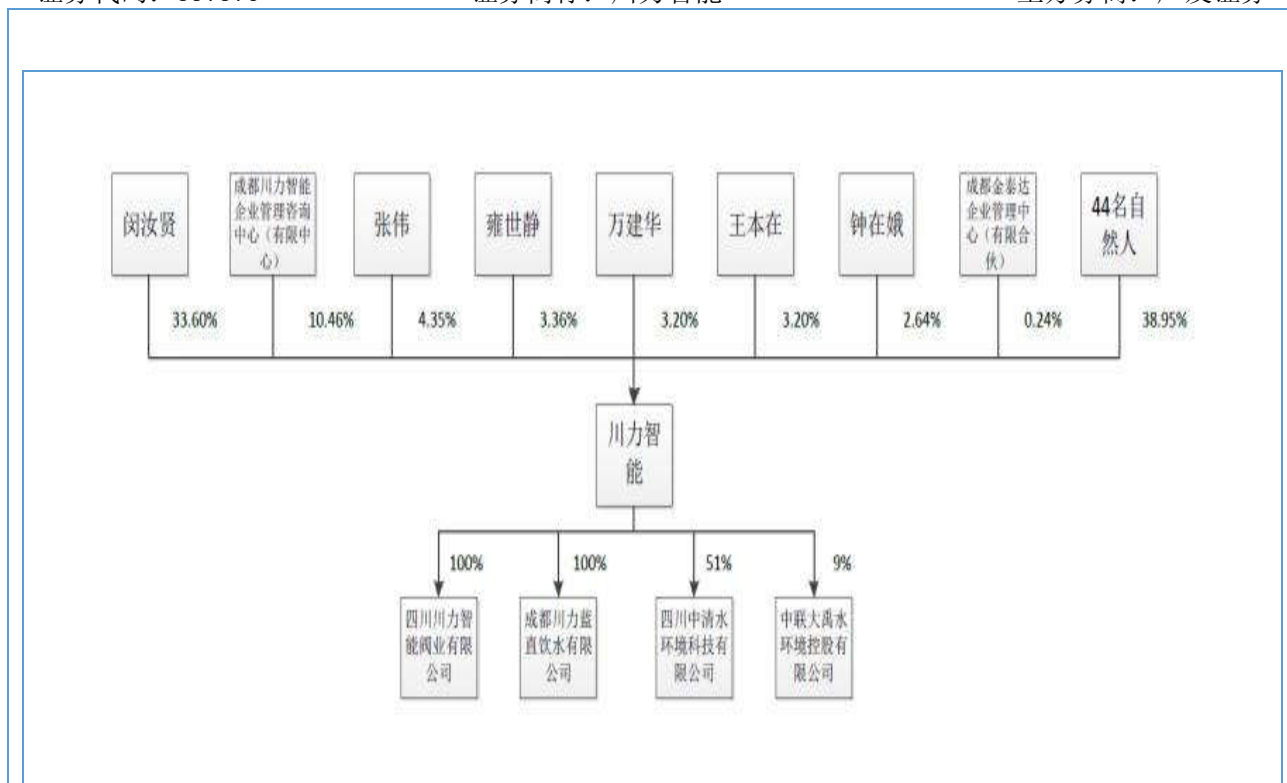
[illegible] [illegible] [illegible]

闵汝贤

成都川力智能企业管理咨询中心（有限中心）

张伟

雍世静

万建华

王本在

钟在娥

成都金泰达企业管理中心（有限合伙）

44名自然人

33.60%

10.46%

4.35%

3.36%

3.20%

3.20%

2.64%

0.24%

38.95%

川力智能

100%

100%

51%

9%

四川川力智能阀业有限公司

成都川力蓝直饮水有限公司

四川中清水环境科技有限公司

中联大禹水环境控股有限公司